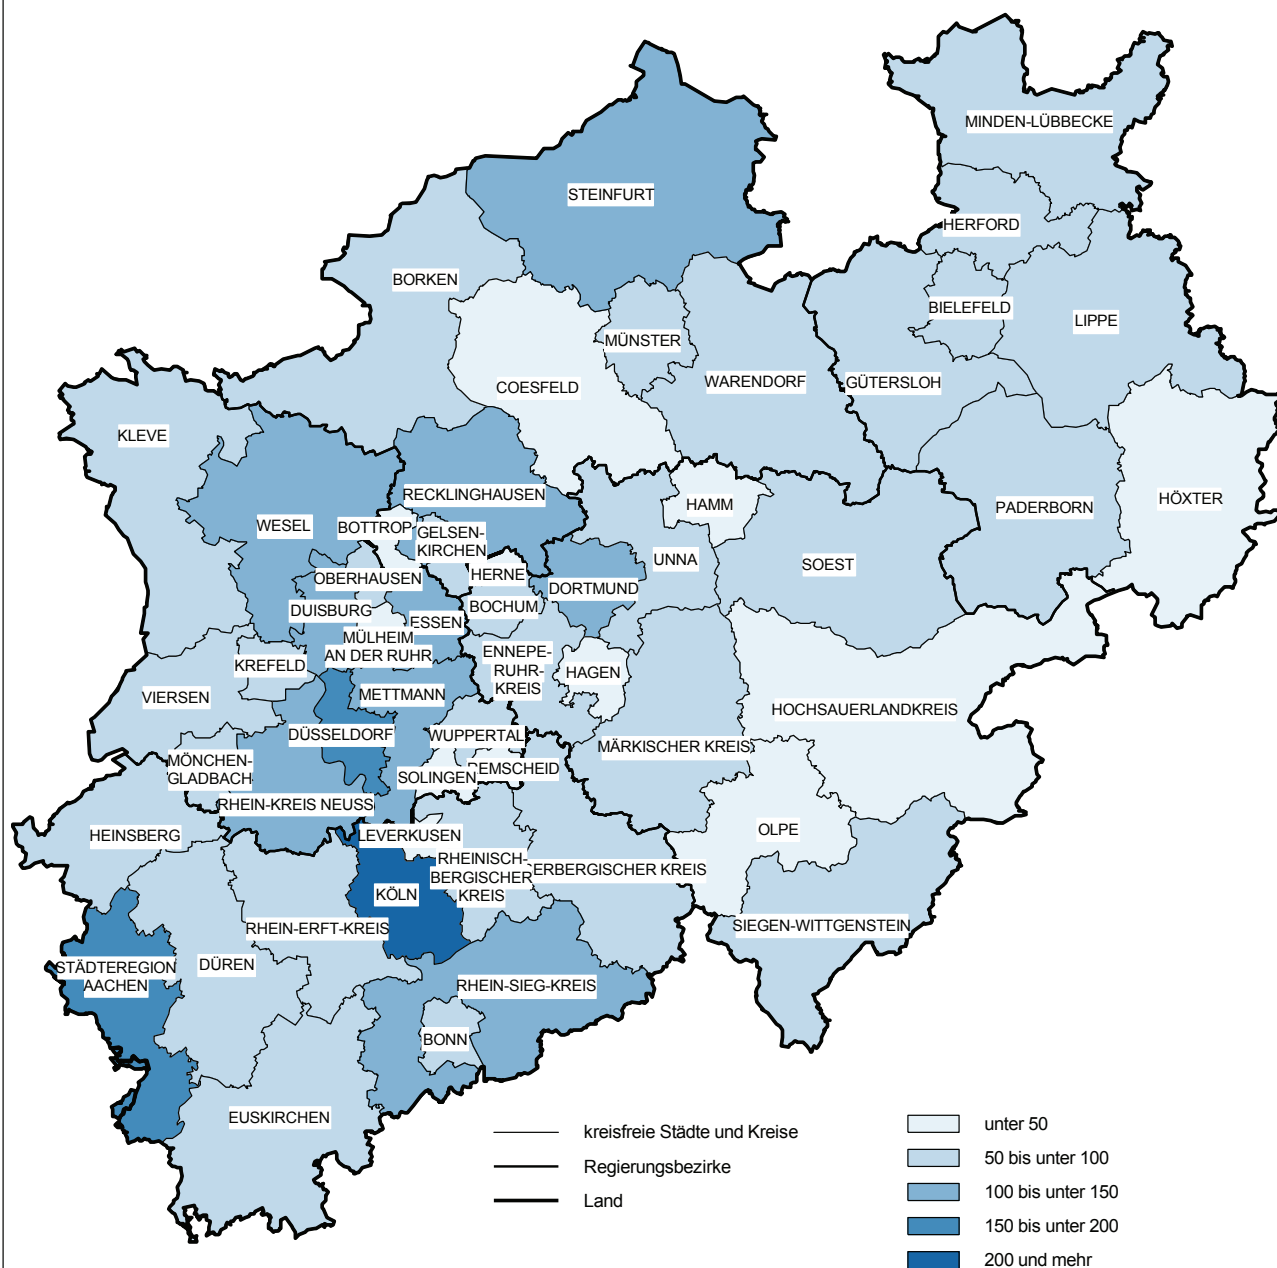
MINDEN-LÜBBECKE
STEINFURT
HERFORD
BORKEN
BIELEFELD
LIPPE
MÜNSTER
COESFELD
WARENDORF
GÜTERSLOH
KLEVE
HÖXTER
RECKLINGHAUSEN
HAMM
PADERBORN
WESEL
BOTTROP
GELSEN-KIRCHEN
UNNA
SOEST
HERNE
OBERHAUSEN
DORTMUND
DUISBURG
BOCHUM
ESSEN
MÜLHEIM AN DER RUHR
ENNEPE-RUHR-KREIS
KREFELD
HAGEN
VIERSEN
METTMANN
HOCHSAUERLANDKREIS
DÜSSELDORF
WUPPERTAL
MÄRKISCHER KREIS
MÖNCHEN-GLADBACH
SOLINGEN
REMSCHEID
RHEIN-KREIS NEUSS
OLPE
HEINSBERG
LEVERKUSEN
RHEINISCH-BERGISCHER KREIS
OBERBERGISCHER KREIS
KÖLN
SIEGEN-WITTGENSTEIN
RHEIN-ERFT-KREIS
STÄDTEREGION AACHEN
DÜREN
RHEIN-SIEG-KREIS
BONN
EUSKIRCHEN

kreisfreie Städte und Kreise
Regierungsbezirke
Land

unter 50
50 bis unter 100
100 bis unter 150
150 bis unter 200
200 und mehr